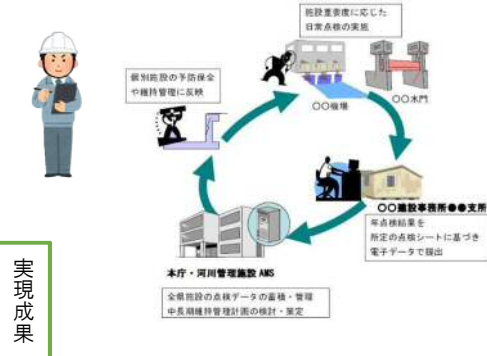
実現成果

施設重要度に応じた日常点検の実施

○○樋門

○○水門

個別施設の予防保全や維持管理に反映

○○建設事務所●●支所

年点検結果を所定の点検シートに基づき電子データで提出

本庁・河川管理施設AMS

全県施設の点検データの蓄積・管理
中長期維持管理計画の検討・策定